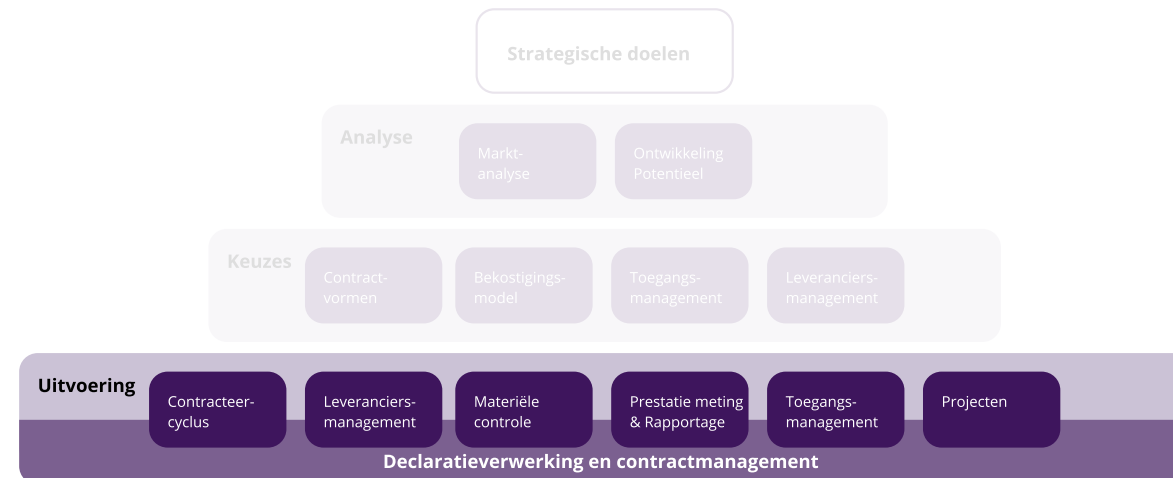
Strategische doelen

Analyse

Markt-analyse

Ontwikkeling Potentieel

Keuzes

Contract-vormen

Bekostigings-model

Toegangs-management

Leveranciers-management

Uitvoering

Contracteer-cyclus

Leveranciers-management

Materiële controle

Prestatie meting & Rapportage

Toegangs-management

Projecten

Declaratieverwerking en contractmanagement